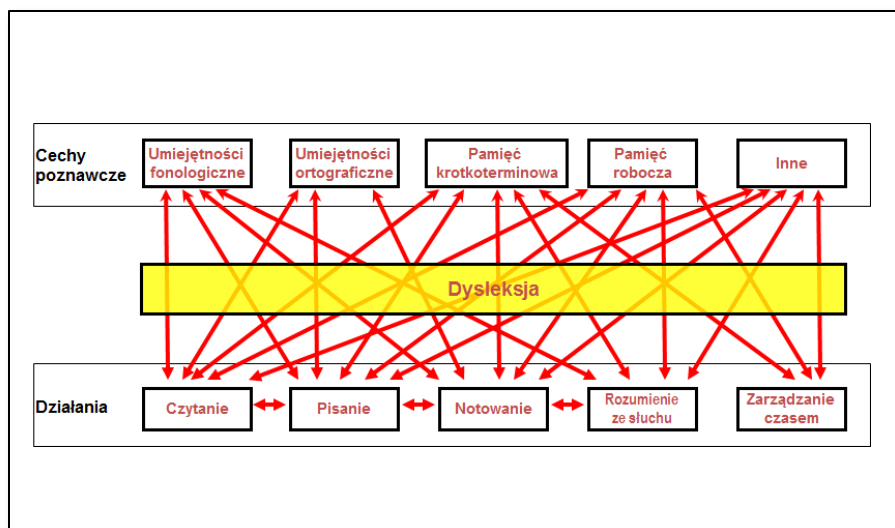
Cechy poznawcze

Umiejętności fonologiczne

Umiejętności ortograficzne

Pamięć krotkoterminowa

Pamięć robocza

Inne

Dysleksja

Działania

Czytanie

Pisanie

Notowanie

Rozumienie ze słuchu

Zarządzanie czasem